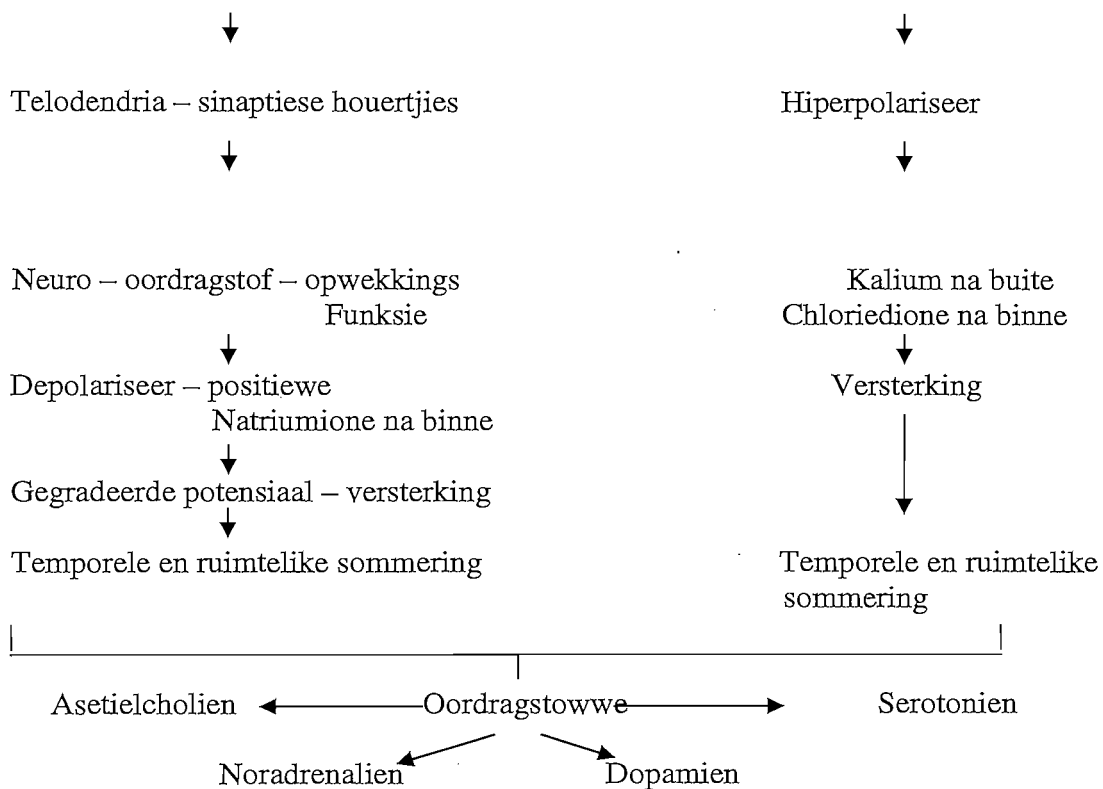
Telodendria – sinaptiese houertjies

Hiperpolariseer

Neuro – oordragstof – opwekkings Funksie

Kalium na buite
Chloriedione na binne

Depolariseer – positiewe Natriumione na binne

Versterking

Gegradeerde potensiaal – versterking

Temporele en ruimtelike sommering

Temporele en ruimtelike sommering

Asetielcholien

Oordragstowwe

Serotonien

Noradrenalien

Dopamien